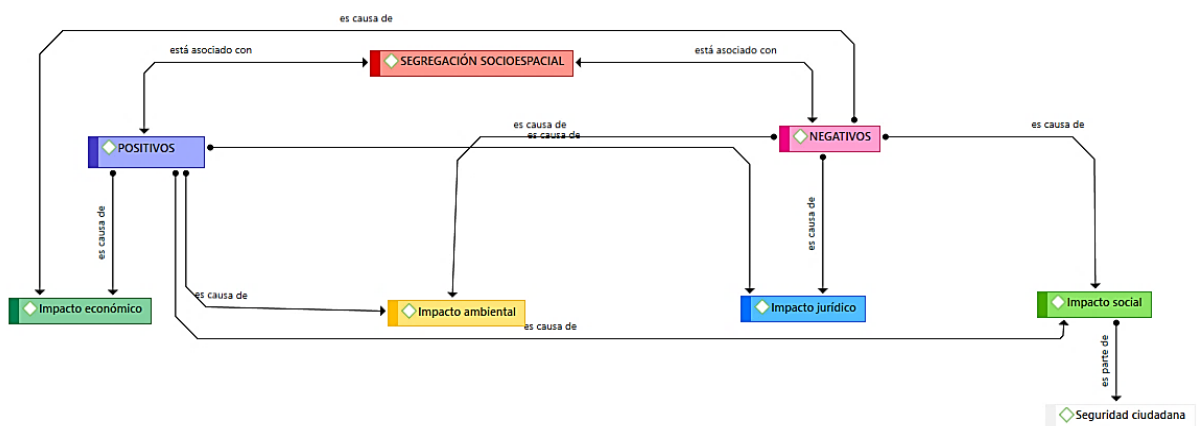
es causa de

está asociado con

SEGREGACIÓN SOCIOESPACIAL

está asociado con

es causa de
es causa de

NEGATIVOS

es causa de

POSITIVOS

es causa de

es causa de

Impacto económico

es causa de

Impacto ambiental

Impacto jurídico

Impacto social

es causa de

es parte de

Seguridad ciudadana